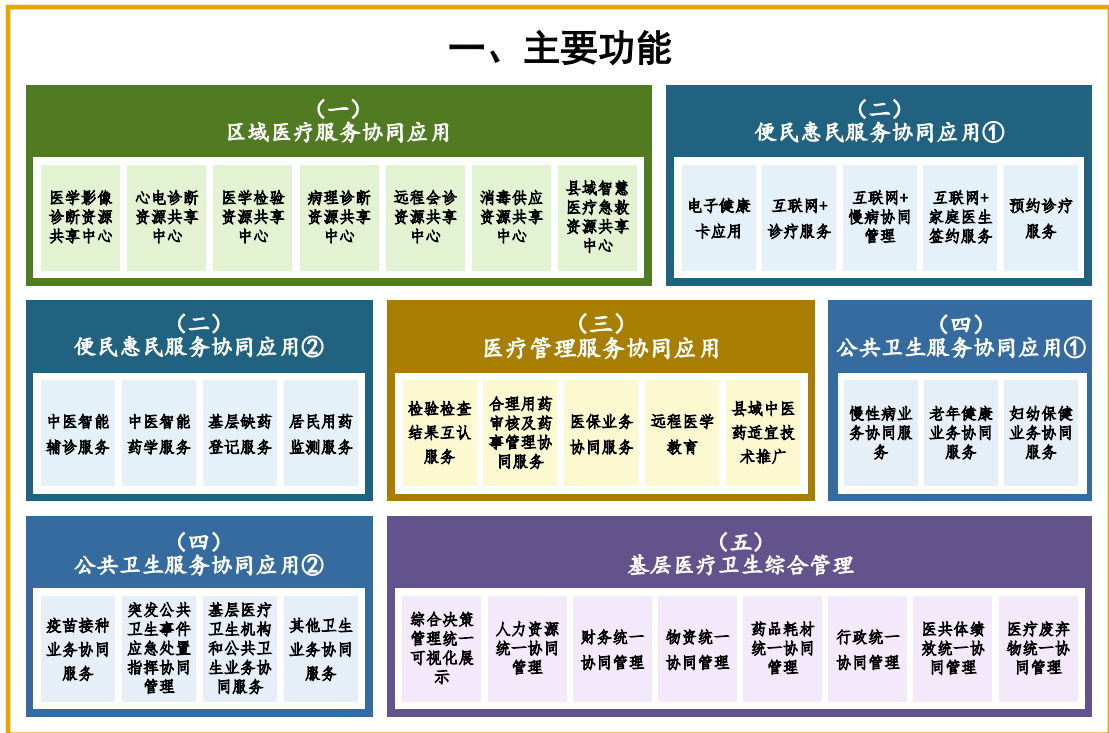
一、主要功能

（一）
区域医疗服务协同应用

医学影像诊断资源共享中心

心电诊断资源共享中心

医学检验资源共享中心

病理诊断资源共享中心

远程会诊资源共享中心

消毒供应资源共享中心

县域智慧医疗急救资源共享中心

（二）
便民惠民服务协同应用①

电子健康卡应用

互联网+诊疗服务

互联网+慢病协同管理

互联网+家庭医生签约服务

预约诊疗服务

（二）
便民惠民服务协同应用②

中医智能辅诊服务

中医智能药学服务

基层缺药登记服务

居民用药监测服务

（三）
医疗管理服务协同应用

检验检查结果互认服务

合理用药审核及药事管理协同服务

医保业务协同服务

远程医学教育

县域中医药适宜技术推广

（四）
公共卫生服务协同应用①

慢性病业务协同服务

老年健康业务协同服务

妇幼保健业务协同服务

（四）
公共卫生服务协同应用②

疫苗接种业务协同服务

突发公共卫生事件应急处置指挥协同管理

基层医疗卫生机构和公共卫生业务协同服务

其他卫生业务协同服务

（五）
基层医疗卫生综合管理

综合决策管理统一可视化展示

人力资源统一协同管理

财务统一协同管理

物资统一协同管理

药品耗材统一协同管理

行政统一协同管理

医共体绩效统一协同管理

医疗废弃物统一协同管理